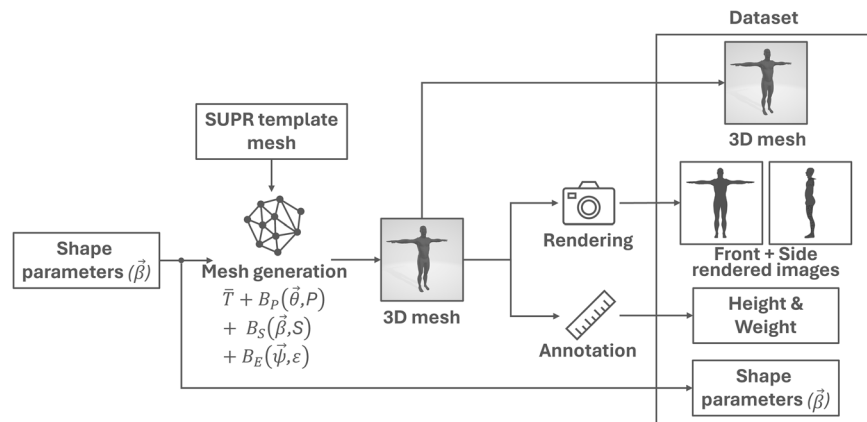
Dataset

SUPR template mesh

3D mesh

Shape parameters $(\vec{\beta})$

Mesh generation
$\bar{T} + B_P(\vec{\theta}, P) + B_S(\vec{\beta}, S) + B_E(\vec{\psi}, \varepsilon)$

3D mesh

Rendering

Front + Side rendered images

Annotation

Height & Weight

Shape parameters $(\vec{\beta})$